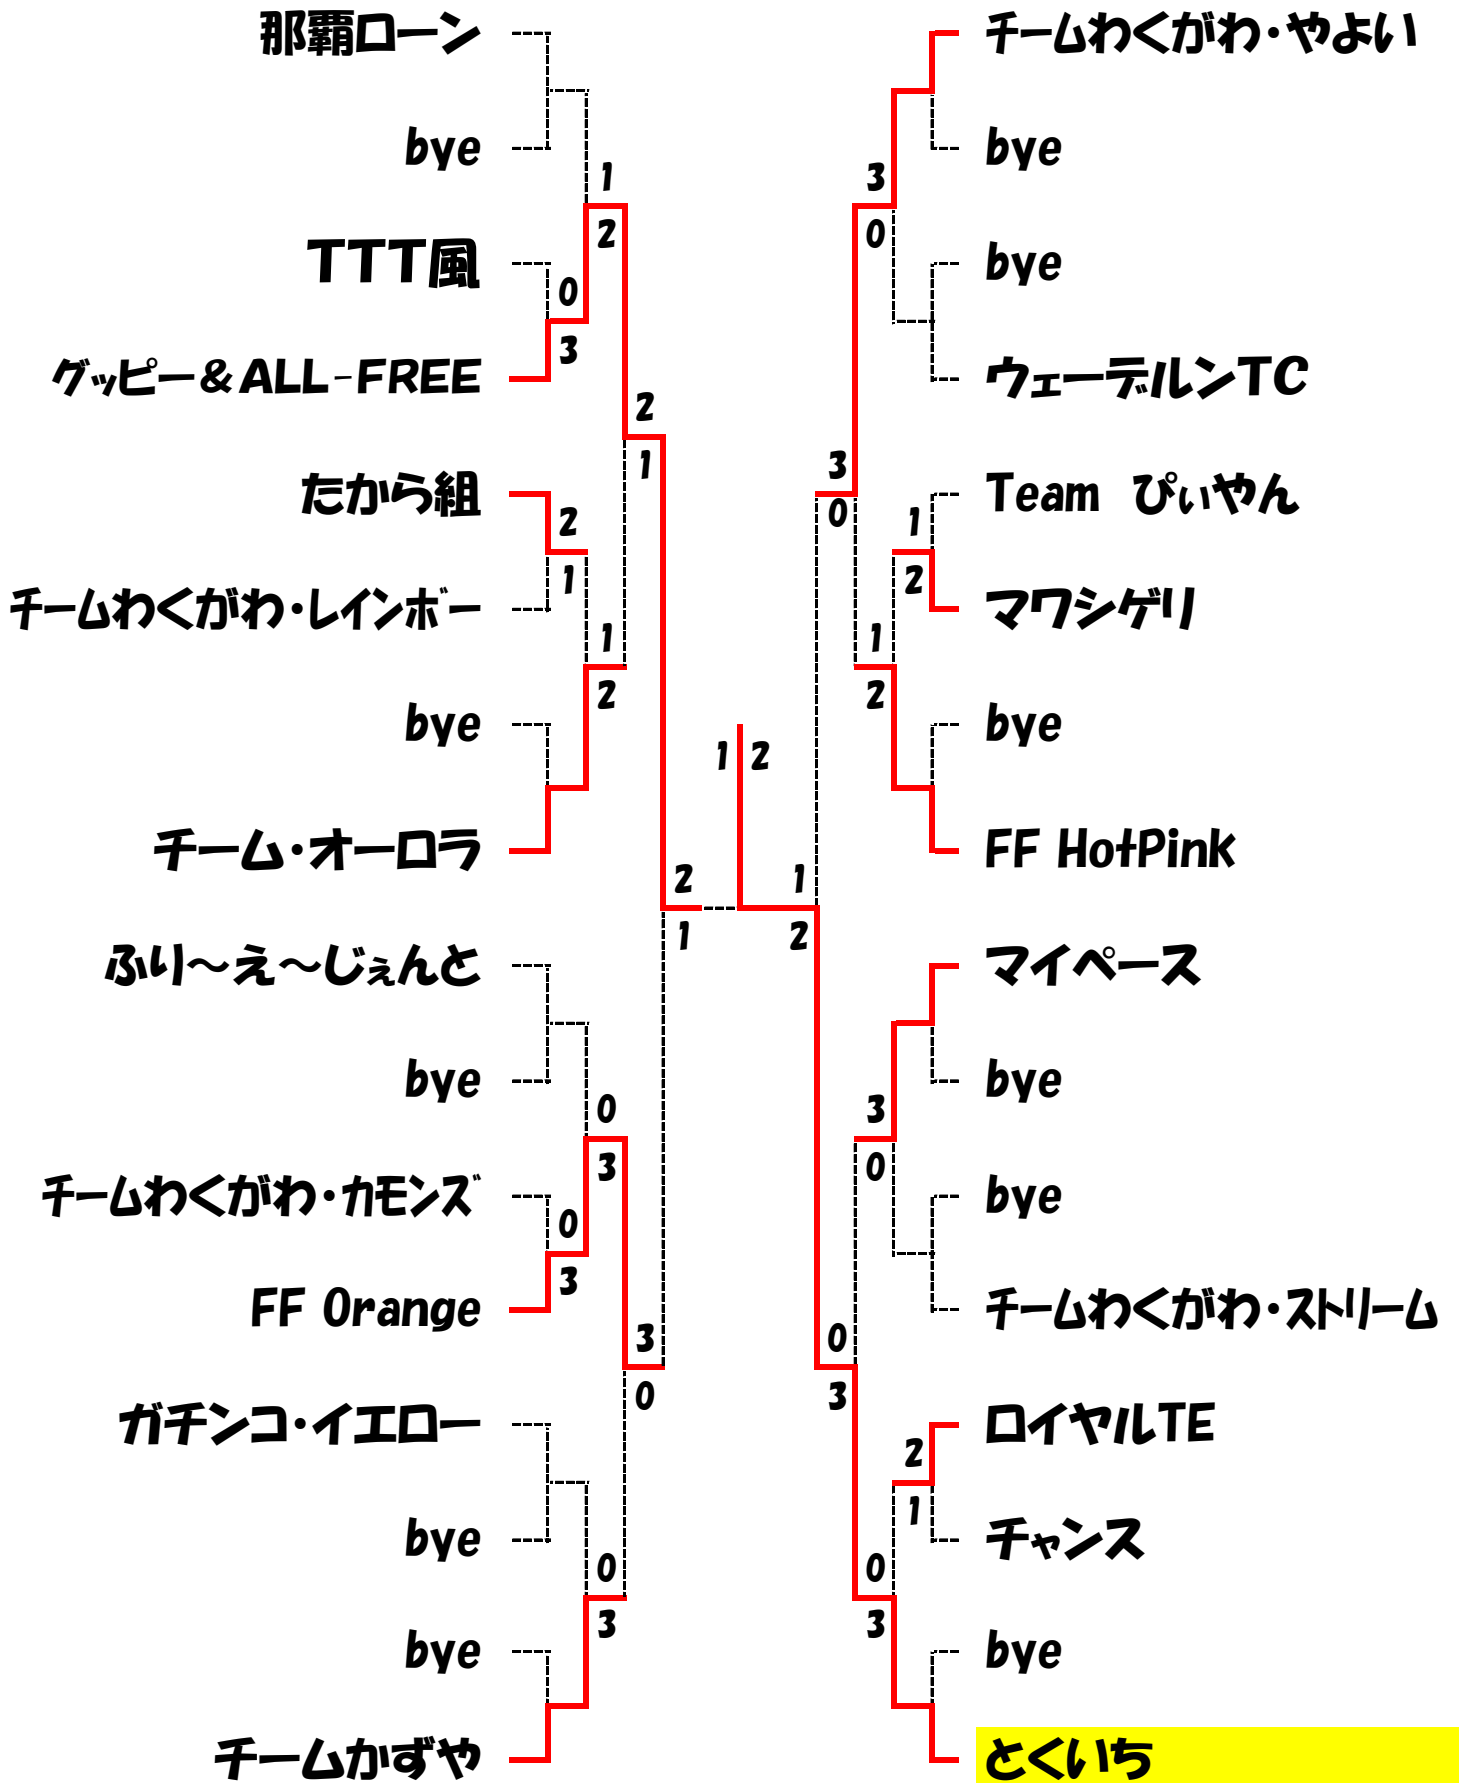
那覇ローン
bye
TTT風
グッピー＆ALL-FREE
たから組
チームわくがわ・レインボー
bye
チーム・オーロラ
ふり～え～じぇんと
bye
チームわくがわ・カモンズ
FF Orange
ガチンコ・イエロー
bye
bye
チームかずや

チームわくがわ・やよい
bye
bye
ウェーデルンTC
Team ぴぃやん
マワシゲリ
bye
FF HotPink
マイペース
bye
bye
チームわくがわ・ストリーム
ロイヤルTE
チャンス
bye
とくいち

1
2
0
3
2
1
2
1
1
2
2
1
0
3
0
3
3
0
0
3
1 2
3
0
3
0
1
2
1
2
1
2
3
0
0
3
2
1
0
3